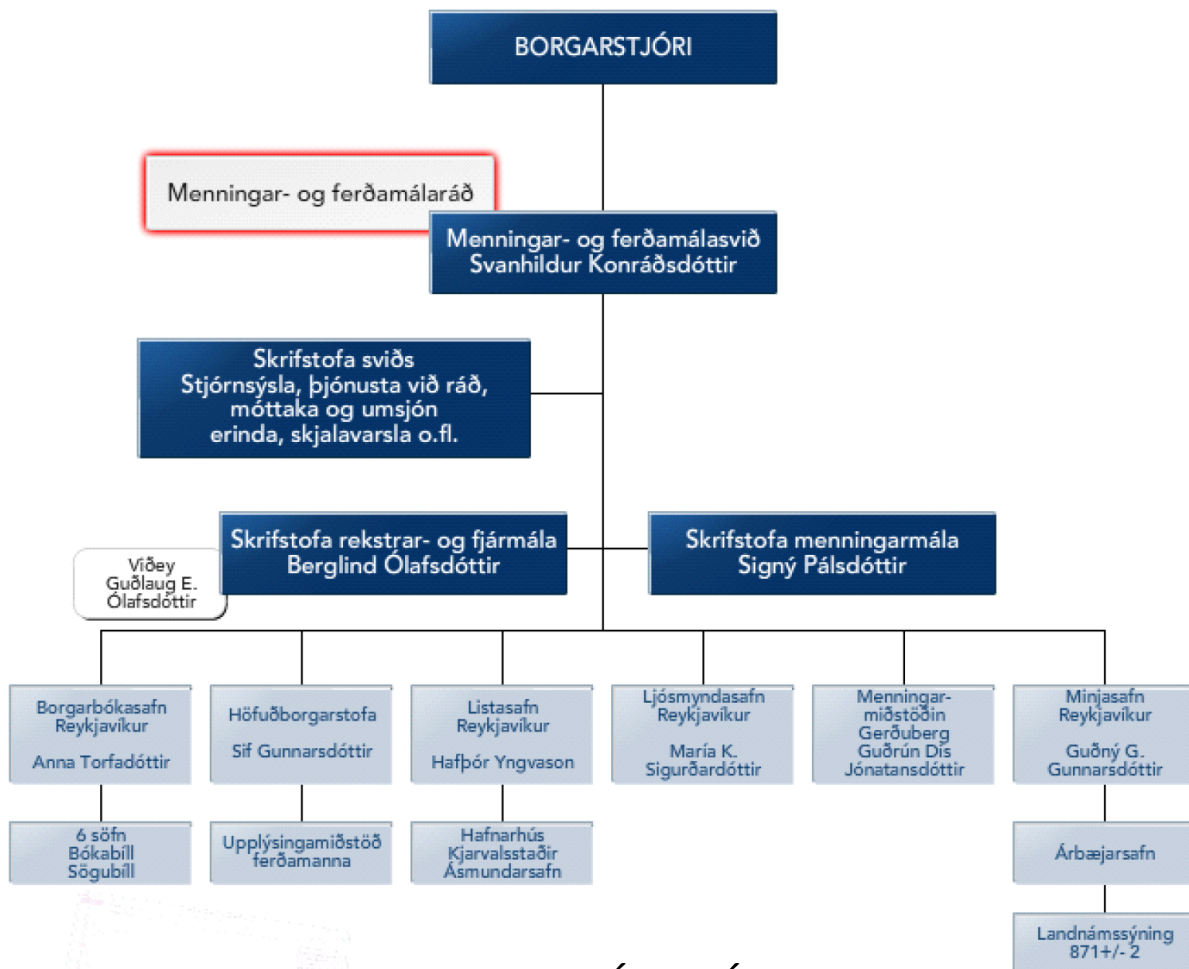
BORGARSTJÓRI

Menningar- og ferðamálaráð

Menningar- og ferðamálasvið
Svanhildur Konráðsdóttir

Skrifstofa sviðs
Stjórnsýsla, þjónusta við ráð, móttaka og umsjón erinda, skjalavarsla o.fl.

Viðey
Guðlaug E. Ólafsdóttir

Skrifstofa rekstrar- og fjármála
Berglind Ólafsdóttir

Skrifstofa menningarmála
Signý Pálsdóttir

Borgarbókasafn Reykjavíkur

Anna Torfadóttir

Höfuðborgarstofa

Sif Gunnarsdóttir

Listasafn Reykjavíkur

Hafþór Yngvason

Ljósmyndasafn Reykjavíkur

María K. Sigurðardóttir

Menningarmiðstöðin Gerðuberg
Guðrún Dís Jónatansdóttir

Minjasafn Reykjavíkur

Guðný G. Gunnarsdóttir

6 söfn
Bókabíll
Sögubíll

Upplýsingamiðstöð ferðamanna

Hafnarhús
Kjarvalsstaðir
Ásmundarsafn

Árbæjarsafn

Landnámssýning
871+/- 2